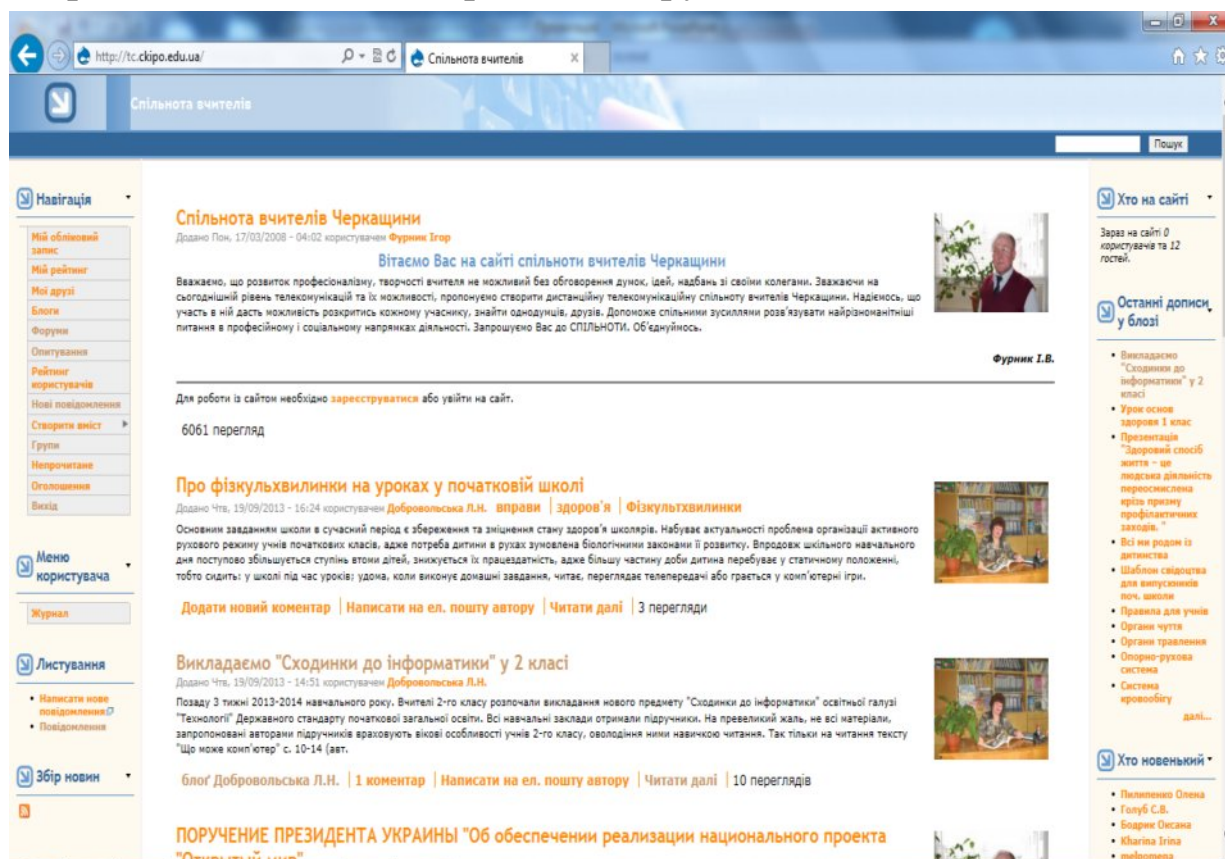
http://tc.ckipo.edu.ua/ Спільнота вчителів ×

Спільнота вчителів

Пошук

Навігація

Мій обліковий запис
Мій рейтинг
Мої друзі
Блоги
Форуми
Опитування
Рейтинг користувачів
Нові повідомлення
Створити вміст
Групи
Непрочитане
Оголошення
Вихід

Меню користувача

Журнал

Листування

• Написати нове повідомлення
• Повідомлення

Збір новин

Спільнота вчителів Черкащини
Додано Пон, 17/03/2008 - 04:02 користувачем Фурник Ігор

Вітаємо Вас на сайті спільноти вчителів Черкащини

Вважаємо, що розвиток професіоналізму, творчості вчителя не можливий без обговорення думок, ідей, надбань зі своїми колегами. Зважаючи на сьогоднішній рівень телекомунікацій та їх можливості, пропонуємо створити дистанційну телекомунікаційну спільноту вчителів Черкащини. Надіємось, що участь в ній дасть можливість розкритись кожному учаснику, знайти однодумців, друзів. Допоможе спільними зусиллями розв'язувати найрізноманітніші питання в професійному і соціальному напрямках діяльності. Запрошуємо Вас до СПІЛЬНОТИ. Об'єднуйтесь.

Фурник І.В.

Для роботи із сайтом необхідно зареєструватися або увійти на сайт.

6061 перегляд

Про фізкульхвилинки на уроках у початковій школі
Додано Чтв, 19/09/2013 - 16:24 користувачем Добровольська Л.Н. вправи | здоров'я | Фізкультхвилинки

Основним завданням школи в сучасний період є збереження та зміцнення стану здоров'я школярів. Набуває актуальності проблема організації активного рухового режиму учнів початкових класів, адже потреба дитини в рухах зумовлена біологічними законами її розвитку. Впродовж шкільного навчального дня поступово збільшується ступінь втоми дітей, знижується їх працездатність, адже більшу частину доби дитина перебуває у статичному положенні, тобто сидить: у школі під час уроків; удома, коли виконує домашні завдання, читає, переглядає телепередачі або грається у комп'ютерні ігри.

Додати новий коментар | Написати на ел. пошту автору | Читати далі | 3 перегляди

Викладаємо "Сходинки до інформатики" у 2 класі
Додано Чтв, 19/09/2013 - 14:51 користувачем Добровольська Л.Н.

Позаду 3 тижні 2013-2014 навчального року. Вчителі 2-го класу розпочали викладання нового предмету "Сходинки до інформатики" освітньої галузі "Технології" Державного стандарту початкової загальної освіти. Всі навчальні заклади отримали підручники. На превеликий жаль, не всі матеріали, запропоновані авторами підручників враховують вікові особливості учнів 2-го класу, оволодіння ними навичкою читання. Так тільки на читання тексту "Що може комп'ютер" с. 10-14 (авт.

блог Добровольська Л.Н. | 1 коментар | Написати на ел. пошту автору | Читати далі | 10 переглядів

ПОРУЧЕНИЕ ПРЕЗИДЕНТА УКРАИНЫ "Об обеспечении реализации национального проекта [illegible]

Хто на сайті

Зараз на сайті 0 користувачів та 12 гостей.

Останні дописи у блозі

• Викладаємо "Сходинки до інформатики" у 2 класі
• Урок основ здоров'я 1 клас
• Презентація "Здоровий спосіб життя – це людська діяльність переосмислена крізь призму профілактичних заходів."
• Всі ми родом із дитинства
• Шаблон свідоцтва для випускників поч. школи
• Правила для учнів
• Органи чуття
• Органи травлення
• Опорно-рухова система
• Система кровообігу
далі...

Хто новенький

• Пилипенко Олена
• Голуб С.В.
• Бодрик Оксана
• Kharina Irina
• melpomena